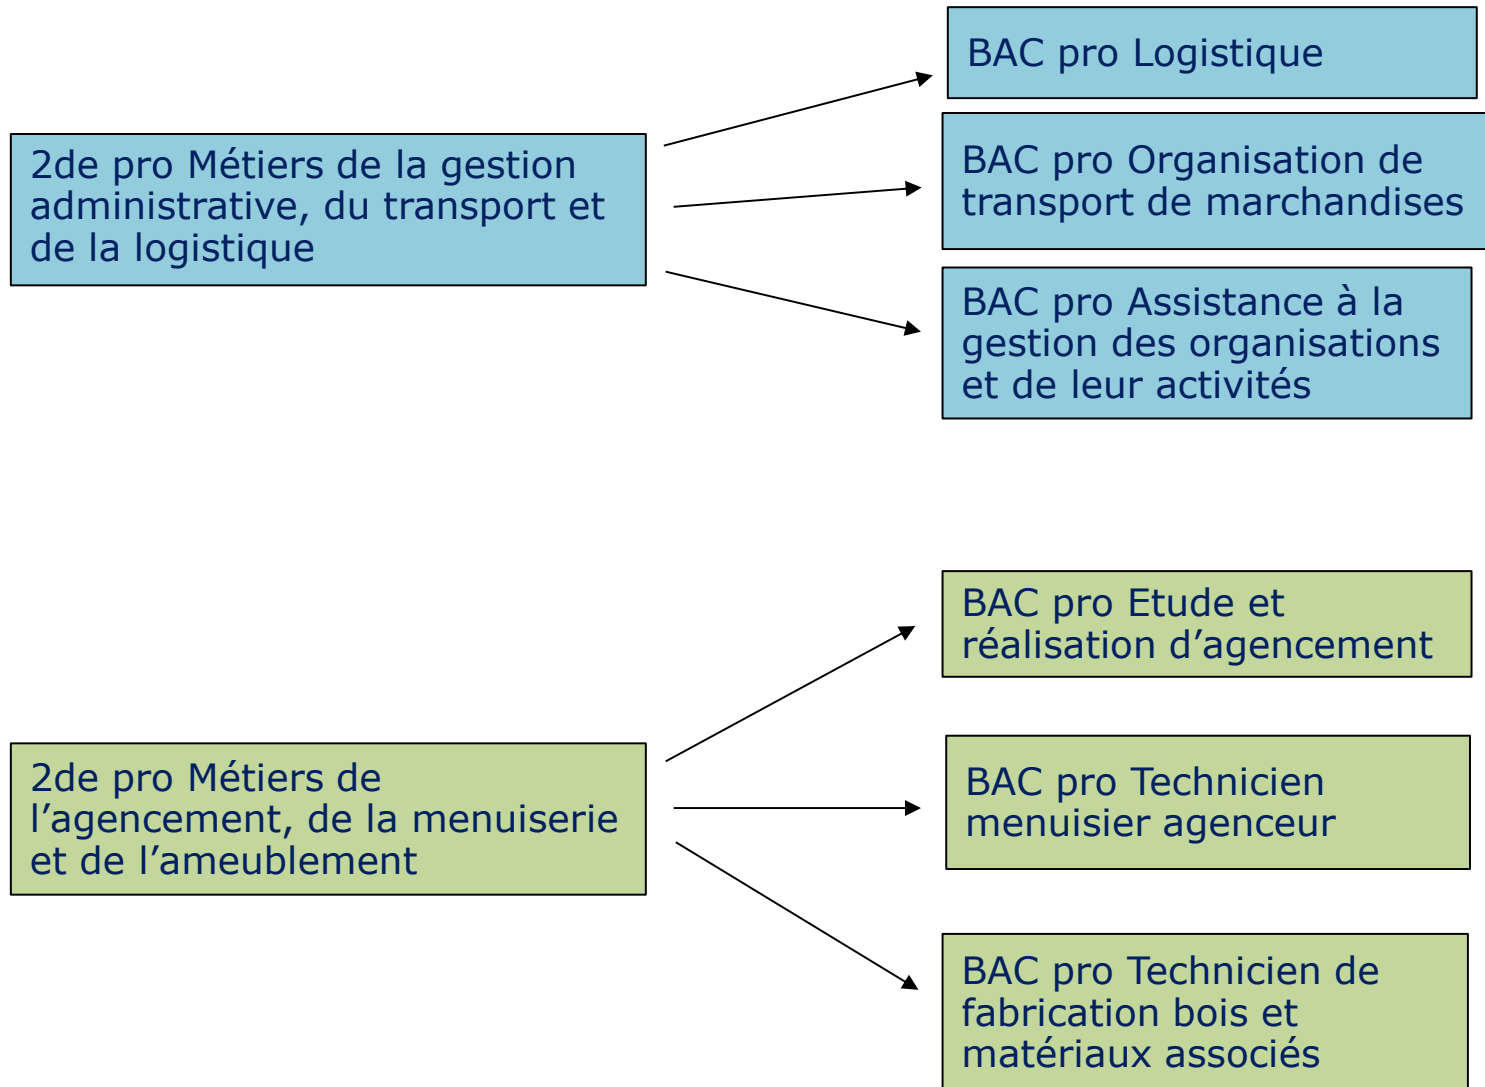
2de pro Métiers de la gestion administrative, du transport et de la logistique

BAC pro Logistique

BAC pro Organisation de transport de marchandises

BAC pro Assistance à la gestion des organisations et de leur activités

2de pro Métiers de l’agencement, de la menuiserie et de l’ameublement

BAC pro Etude et réalisation d’agencement

BAC pro Technicien menuisier agenceur

BAC pro Technicien de fabrication bois et matériaux associés